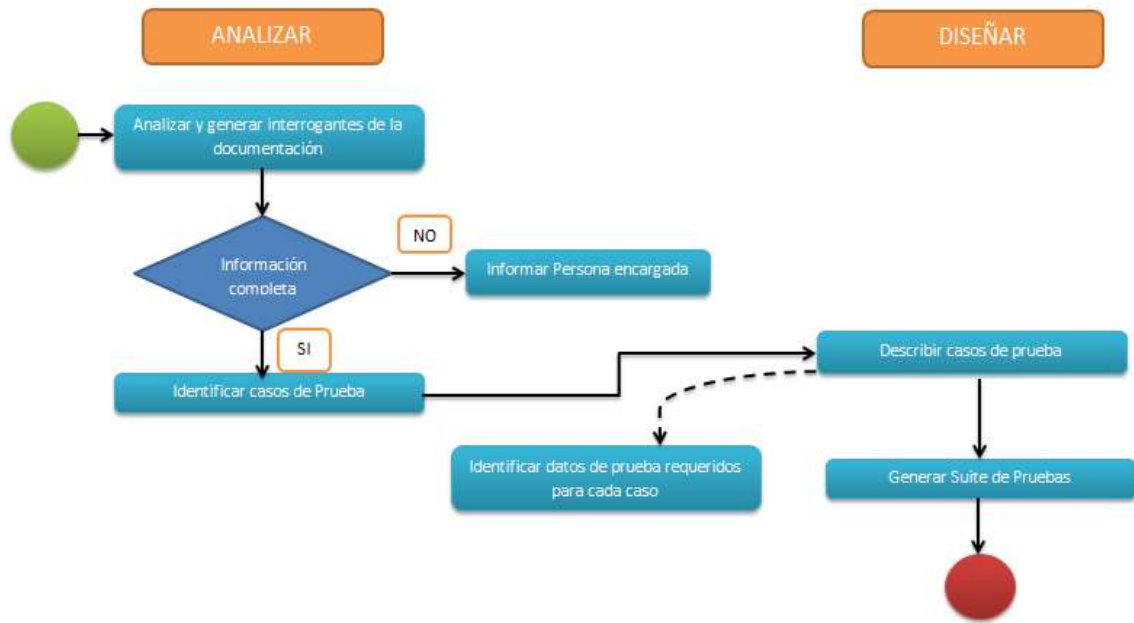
ANALIZAR

DISEÑAR

Analizar y generar interrogantes de la documentación

Información completa

NO

Informar Persona encargada

SI

Identificar casos de Prueba

Describir casos de prueba

Identificar datos de prueba requeridos para cada caso

Generar Suite de Pruebas